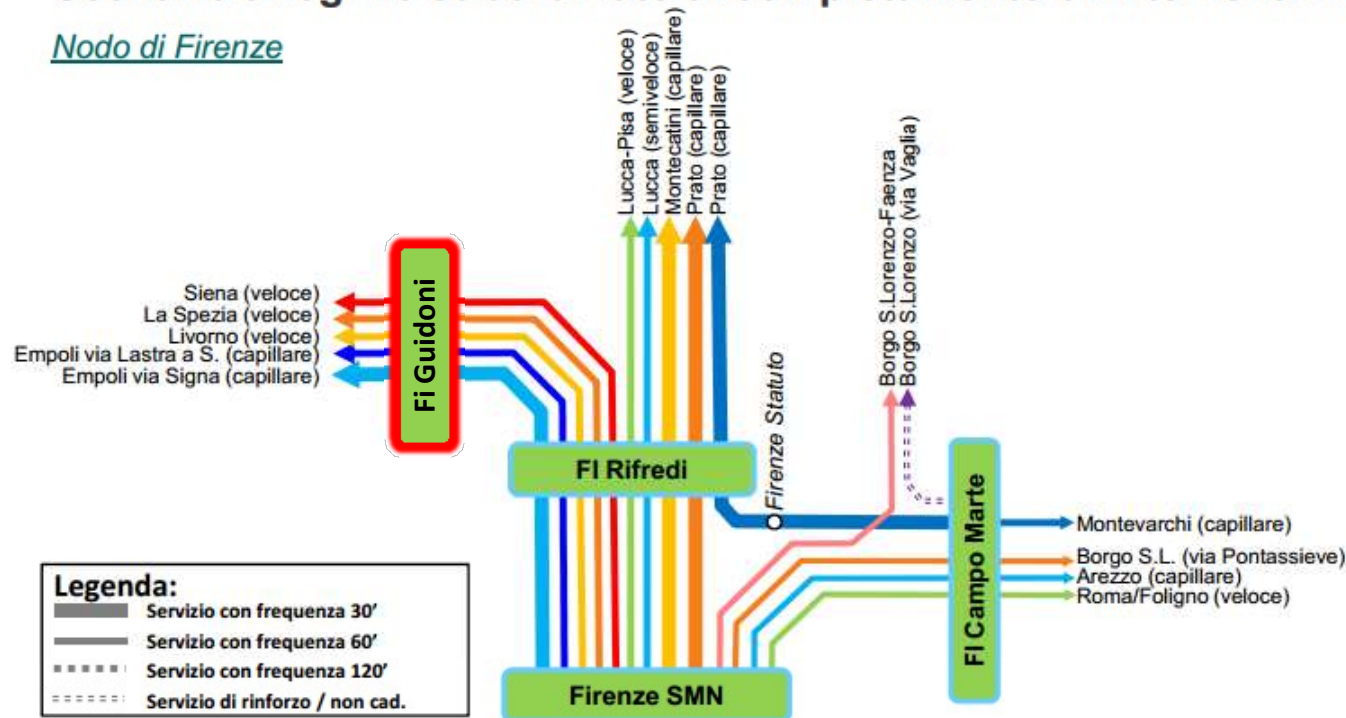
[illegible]

Nodo di Firenze

Lucca-Pisa (veloce)
Lucca (semiveloce)
Montecatini (capillare)
Prato (capillare)
Prato (capillare)

Borgo S.Lorenzo-Faenza
Borgo S.Lorenzo (via Vaglia)

Siena (veloce)
La Spezia (veloce)
Livorno (veloce)
Empoli via Lastra a S. (capillare)
Empoli via Signa (capillare)

Fi Guidoni

Firenze Statuto

FI Rifredi

FI Campo Marte

Montevarchi (capillare)
Borgo S.L. (via Pontassieve)
Arezzo (capillare)
Roma/Foligno (veloce)

Legenda:
Servizio con frequenza 30'
Servizio con frequenza 60'
Servizio con frequenza 120'
Servizio di rinforzo / non cad.

Firenze SMN